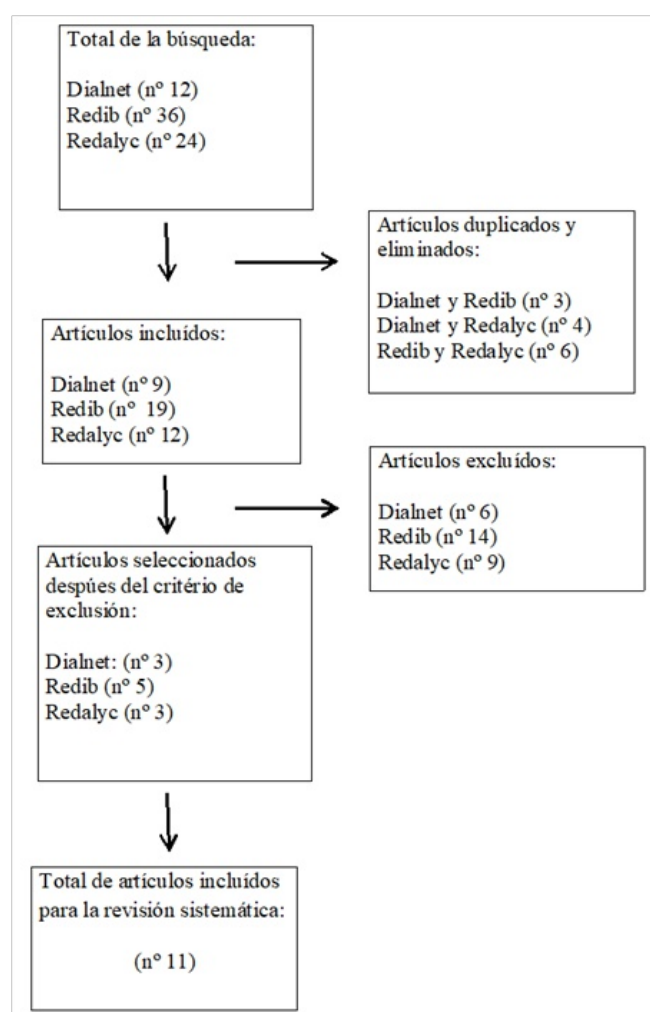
Total de la búsqueda:

Dialnet (nº 12)
Redib (nº 36)
Redalyc (nº 24)

Artículos duplicados y eliminados:

Dialnet y Redib (nº 3)
Dialnet y Redalyc (nº 4)
Redib y Redalyc (nº 6)

Artículos incluídos:

Dialnet (nº 9)
Redib (nº 19)
Redalyc (nº 12)

Artículos excluídos:

Dialnet (nº 6)
Redib (nº 14)
Redalyc (nº 9)

Artículos seleccionados después del critério de exclusión:

Dialnet: (nº 3)
Redib (nº 5)
Redalyc (nº 3)

Total de artículos incluídos para la revisión sistemática:

(nº 11)